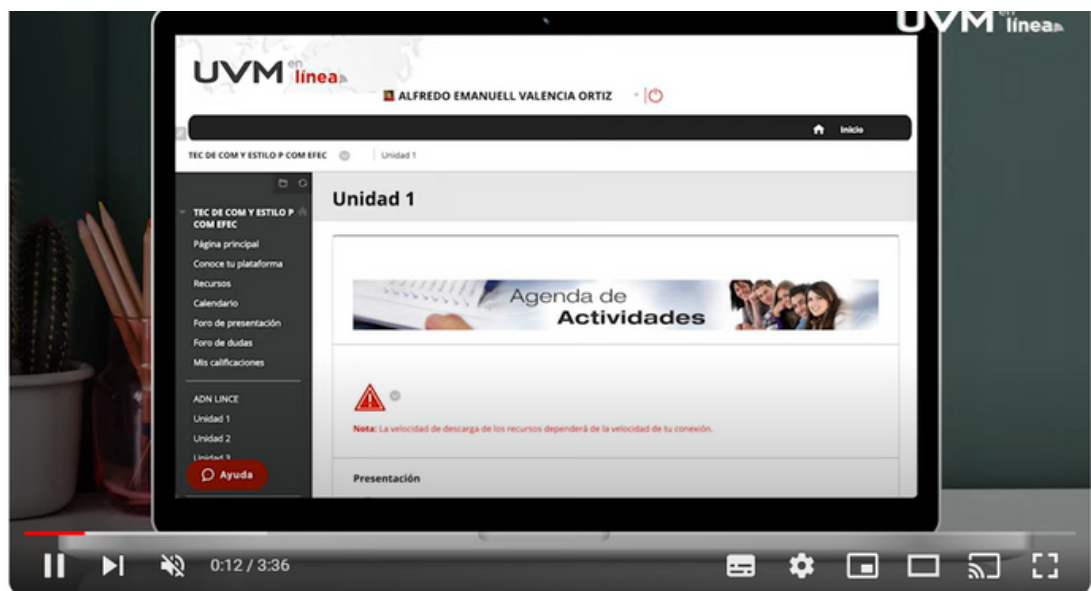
UVM en línea

UVM en línea

ALFREDO EMANUELL VALENCIA ORTIZ

Inicio

TEC DE COM Y ESTILO P COM EFEC

Unidad 1

TEC DE COM Y ESTILO P COM EFEC

Página principal

Conoce tu plataforma

Recursos

Calendario

Foro de presentación

Foro de dudas

Mis calificaciones

ADN LINCE

Unidad 1

Unidad 2

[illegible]

Ayuda

Unidad 1

Agenda de Actividades

Nota: La velocidad de descarga de los recursos dependerá de la velocidad de tu conexión.

Presentación

0:12 / 3:36